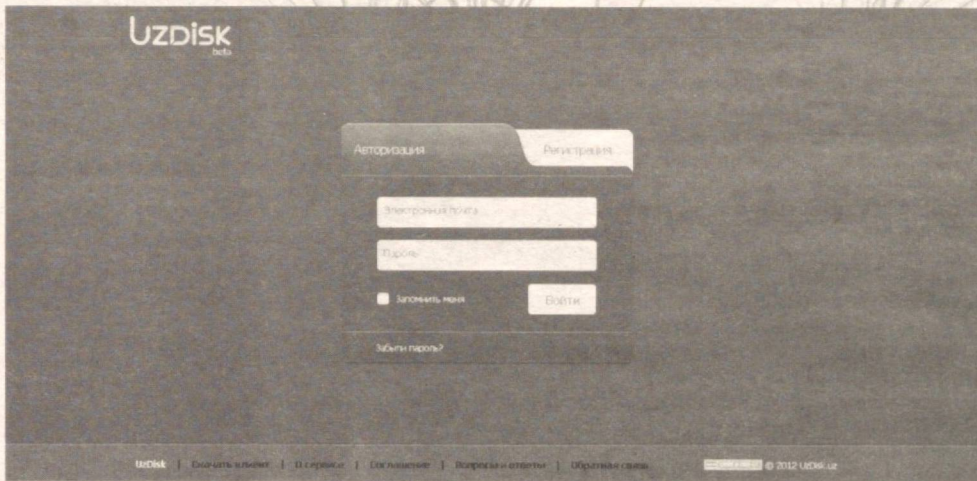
UzDisk
beta

Авторизация
Регистрация

Электронная почта
Пароль
Запомнить меня
Войти

Забыли пароль?

UzDisk | Скачать клиент | О сервисе | Соглашение | Вопросы и ответы | Обратная связь

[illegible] © 2012 UzDisk.uz